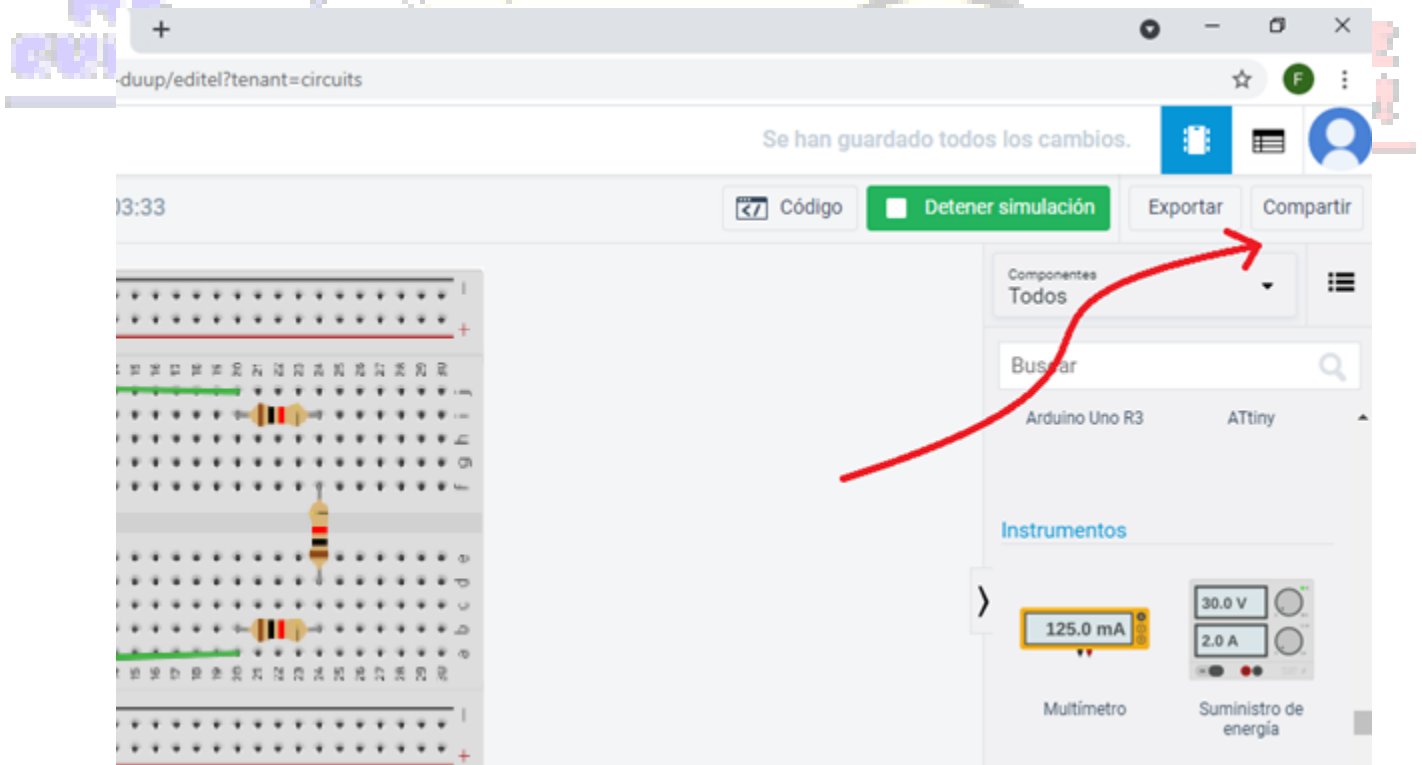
+
F
-duup/editel?tenant=circuits
Se han guardado todos los cambios.
03:33
Código
Detener simulación
Exportar
Compartir
Componentes
Todos
Buscar
Arduino Uno R3
ATtiny
Instrumentos
125.0 mA
30.0 V
2.0 A
Multímetro
Suministro de energía